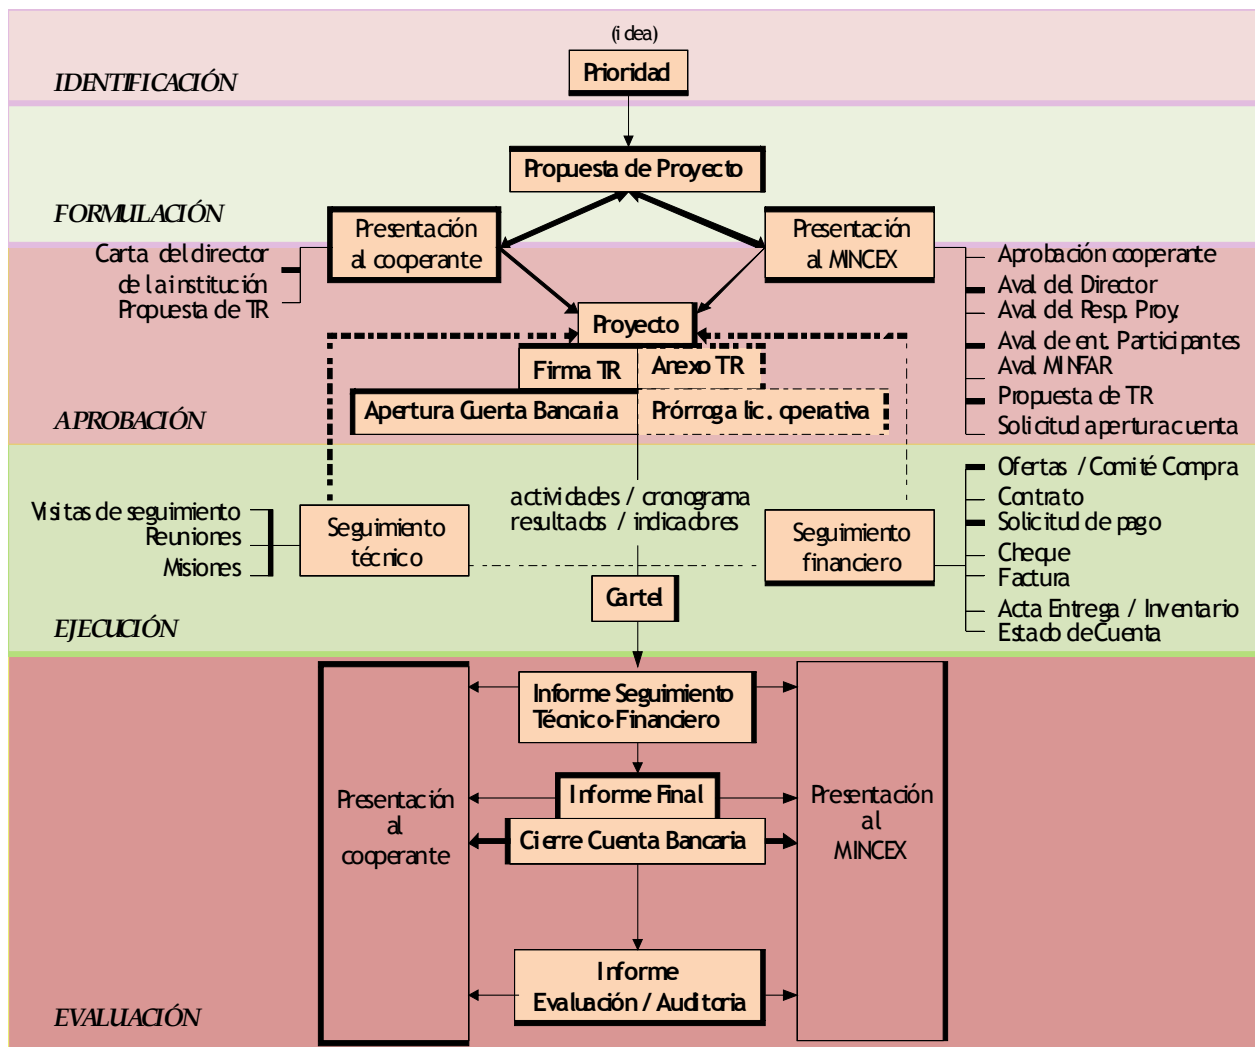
(idea)

IDENTIFICACIÓN

Prioridad

Propuesta de Proyecto

FORMULACIÓN

Presentación al cooperante

Presentación al MINCEX

Carta del director de la institución
Propuesta de TR

Aprobación cooperante
Aval del Director
Aval del Resp. Proy.
Aval de ent. Participantes
Aval MINFAR
Propuesta de TR
Solicitud apertura cuenta

Proyecto

Firma TR

Anexo TR

Apertura Cuenta Bancaria

Prórroga lic. operativa

APROBACIÓN

actividades / cronograma
resultados / indicadores

Visitas de seguimiento
Reuniones
Misiones

Seguimiento técnico

Seguimiento financiero

Ofertas / Comité Compra
Contrato
Solicitud de pago
Cheque
Factura
Acta Entrega / Inventario
Estado de Cuenta

Cartel

EJECUCIÓN

Informe Seguimiento Técnico-Financiero

Presentación al cooperante

Presentación al MINCEX

Informe Final

Cierre Cuenta Bancaria

Informe Evaluación / Auditoria

EVALUACIÓN